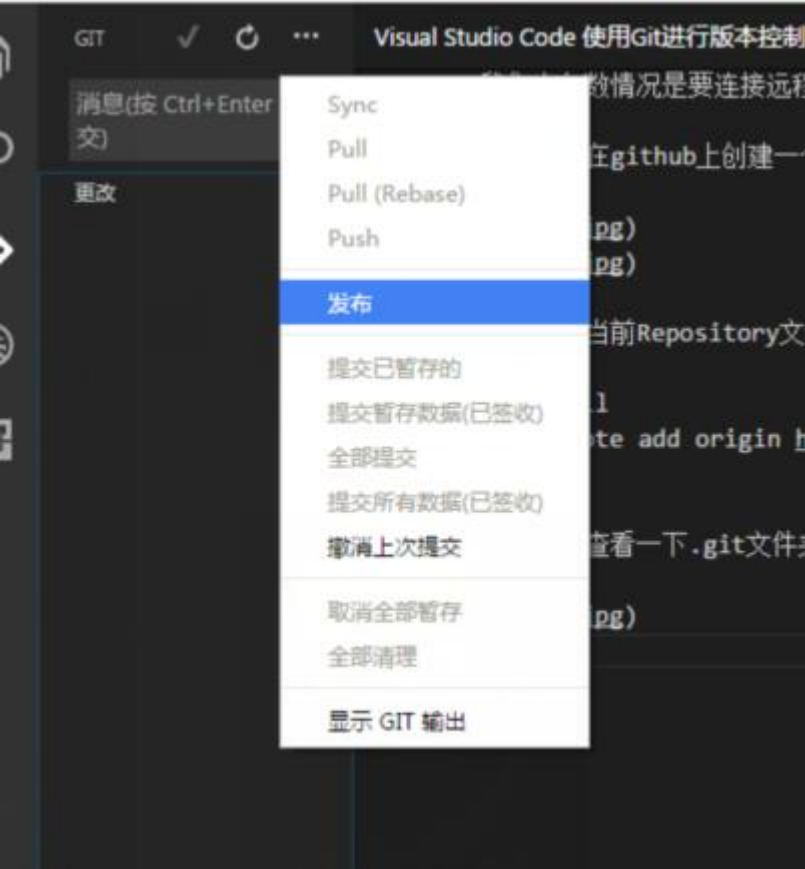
GIT ✓ ⟳ ···

Visual Studio Code 使用Git进行版本控制

消息(按 Ctrl+Enter 交)

更改

数情况是要连接远程

在github上创建一

pg)
pg)

当前Repository文

l
ote add origin h

查看一下.git文件

pg)

Sync
Pull
Pull (Rebase)
Push
发布
提交已暂存的
提交暂存数据(已签收)
全部提交
提交所有数据(已签收)
撤消上次提交
取消全部暂存
全部清理
显示 GIT 输出